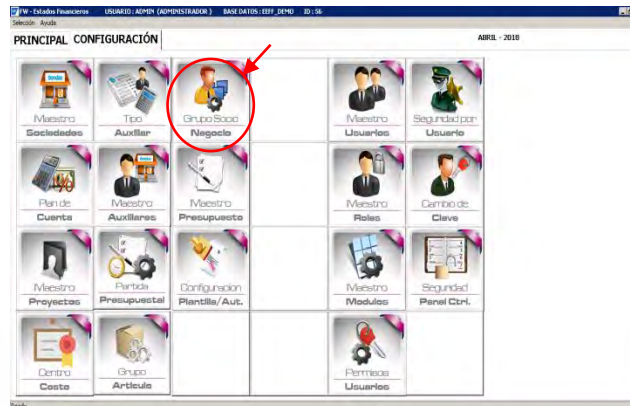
FW - Estados Financieros USUARIO : ADMIN (ADMINISTRADOR) BASE DATOS : EEFF_DEMO ID : 56
Selección Ayuda

PRINCIPAL CONFIGURACIÓN

ABRIL - 2018

Tienda
Maestro
Sociedades

Tipo
Auxiliar

Grupo Socio
Negocio

Maestro
Usuarios

Seguridad por
Usuario

Plan de
Cuenta

Tienda
Maestro
Auxiliares

Maestro
Presupuesto

Maestro
Roles

Cambio de
Clave

Maestro
Proyectos

Partida
Presupuestal

Configuracion
Plantilla/Aut.

Maestro
Modulos

Seguridad
Panel Ctrl.

Centro
Costo

Grupo
Articulo

Permisos
Usuarios